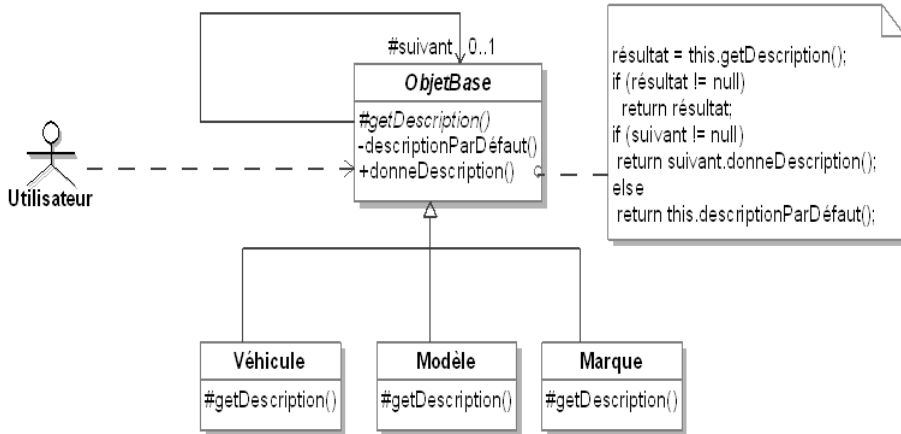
#suivant 0..1

ObjetBase

#getDescription()
-descriptionParDéfaut()
+donneDescription()

Utilisateur

résultat = this.getDescription();
if (résultat != null)
return résultat;
if (suivant != null)
return suivant.donneDescription();
else
return this.descriptionParDéfaut();

Véhicule
#getDescription()

Modèle
#getDescription()

Marque
#getDescription()